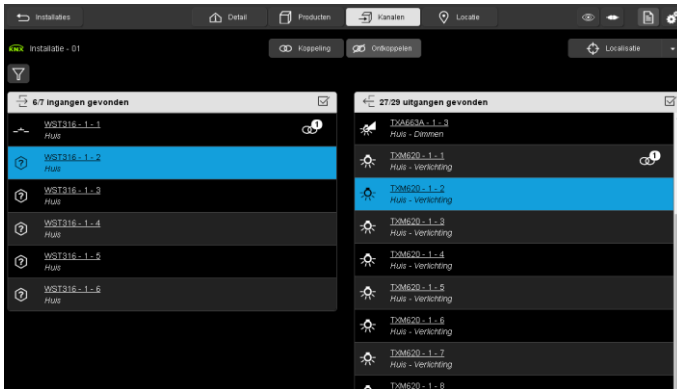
Installaties

Detail

Producten

Kanalen

Locatie

KNX Installatie - 01

Koppeling

Ontkoppelen

Localisatie

6/7 ingangen gevonden

WST316 - 1 - 1
Huis

1

WST316 - 1 - 2
Huis

WST316 - 1 - 3
Huis

WST316 - 1 - 4
Huis

WST316 - 1 - 5
Huis

WST316 - 1 - 6
Huis

27/29 uitgangen gevonden

TXA663A - 1 - 3
Huis - Dimmen

TXM620 - 1 - 1
Huis - Verlichting

1

TXM620 - 1 - 2
Huis - Verlichting

TXM620 - 1 - 3
Huis - Verlichting

TXM620 - 1 - 4
Huis - Verlichting

TXM620 - 1 - 5
Huis - Verlichting

TXM620 - 1 - 6
Huis - Verlichting

TXM620 - 1 - 7
Huis - Verlichting

TXM620 - 1 - 8